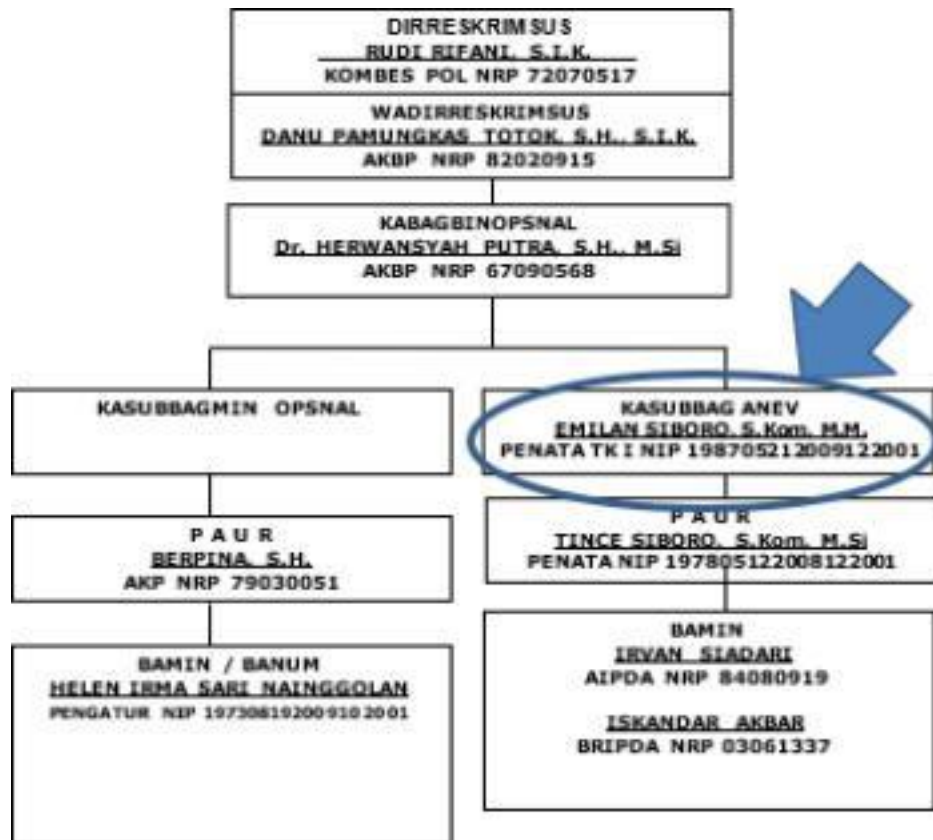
DIRRESKRIMSUS
RUDI RIFANI, S.I.K.
KOMBES POL NRP 72070517

WADIRRESKRIMSUS
DANU PAMUNGKAS TOTOK, S.H., S.I.K.
AKBP NRP 82020915

KABAGBINOPSNAL
Dr. HERWANSYAH PUTRA, S.H., M.Si
AKBP NRP 67090568

KASUBBAGMIN OPSNAL

KASUBBAG ANEV
EMILAN SIBORO, S.Kom, M.M.
PENATA TK I NIP 198705212009122001

P A U R
BERPINA, S.H.
AKP NRP 79030051

P A U R
TINCE SIBORO, S.Kom, M.Si
PENATA NIP 197805122008122001

BAMIN / BANUM
HELEN IRMA SARI NAINGGOLAN
PENGATUR NIP 197308192009102001

BAMIN
IRVAN SIADARI
AIPDA NRP 84080919

ISKANDAR AKBAR
BRIPDA NRP 03061337